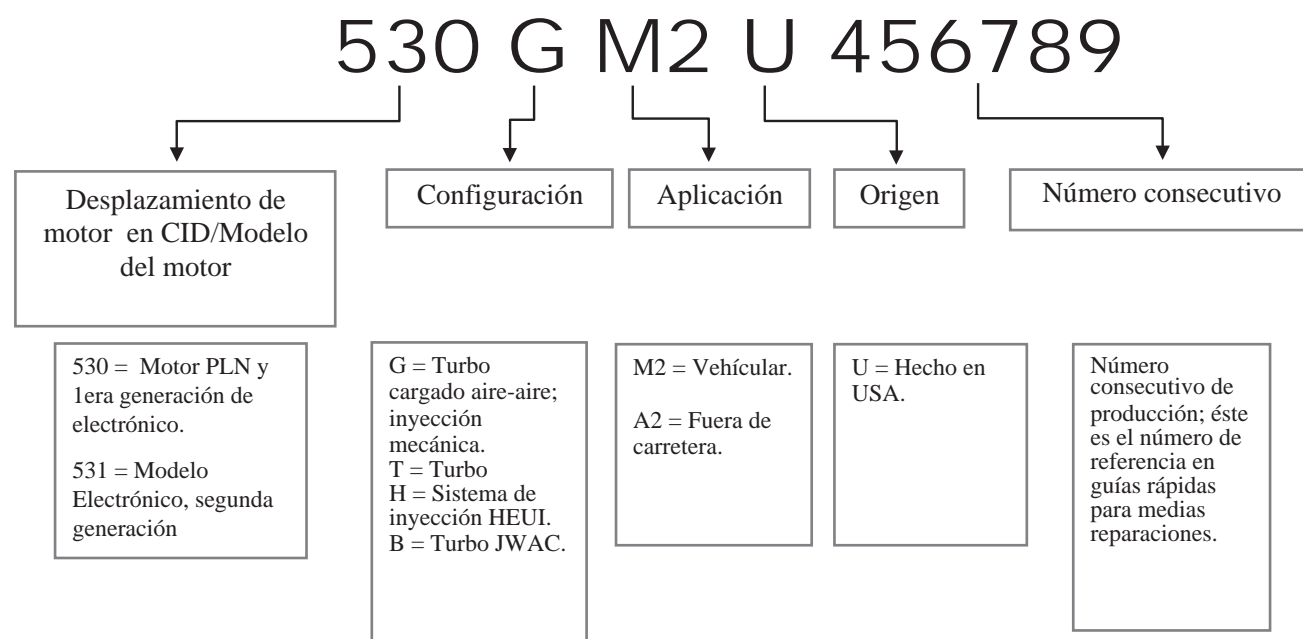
530 G M2 U 456789

Desplazamiento de motor en CID/Modelo del motor

Configuración

Aplicación

Origen

Número consecutivo

530 = Motor PLN y 1era generación de electrónico.

531 = Modelo Electrónico, segunda generación

G = Turbo cargado aire-aire; inyección mecánica.
T = Turbo
H = Sistema de inyección HEUI.
B = Turbo JWAC.

M2 = Vehícular.

A2 = Fuera de carretera.

U = Hecho en USA.

Número consecutivo de producción; éste es el número de referencia en guías rápidas para medias reparaciones.